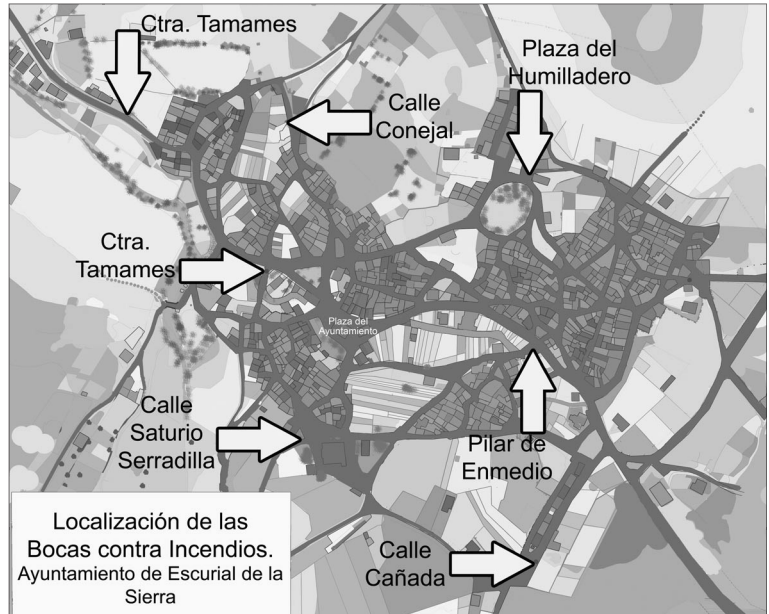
Ctra. Tamames

Plaza del Humilladero

Calle Conejal

Ctra. Tamames

Plaza del Ayuntamiento

Calle Saturio Serradilla

Pilar de Enmedio

Calle Cañada

Localización de las Bocas contra Incendios.
Ayuntamiento de Escurial de la Sierra